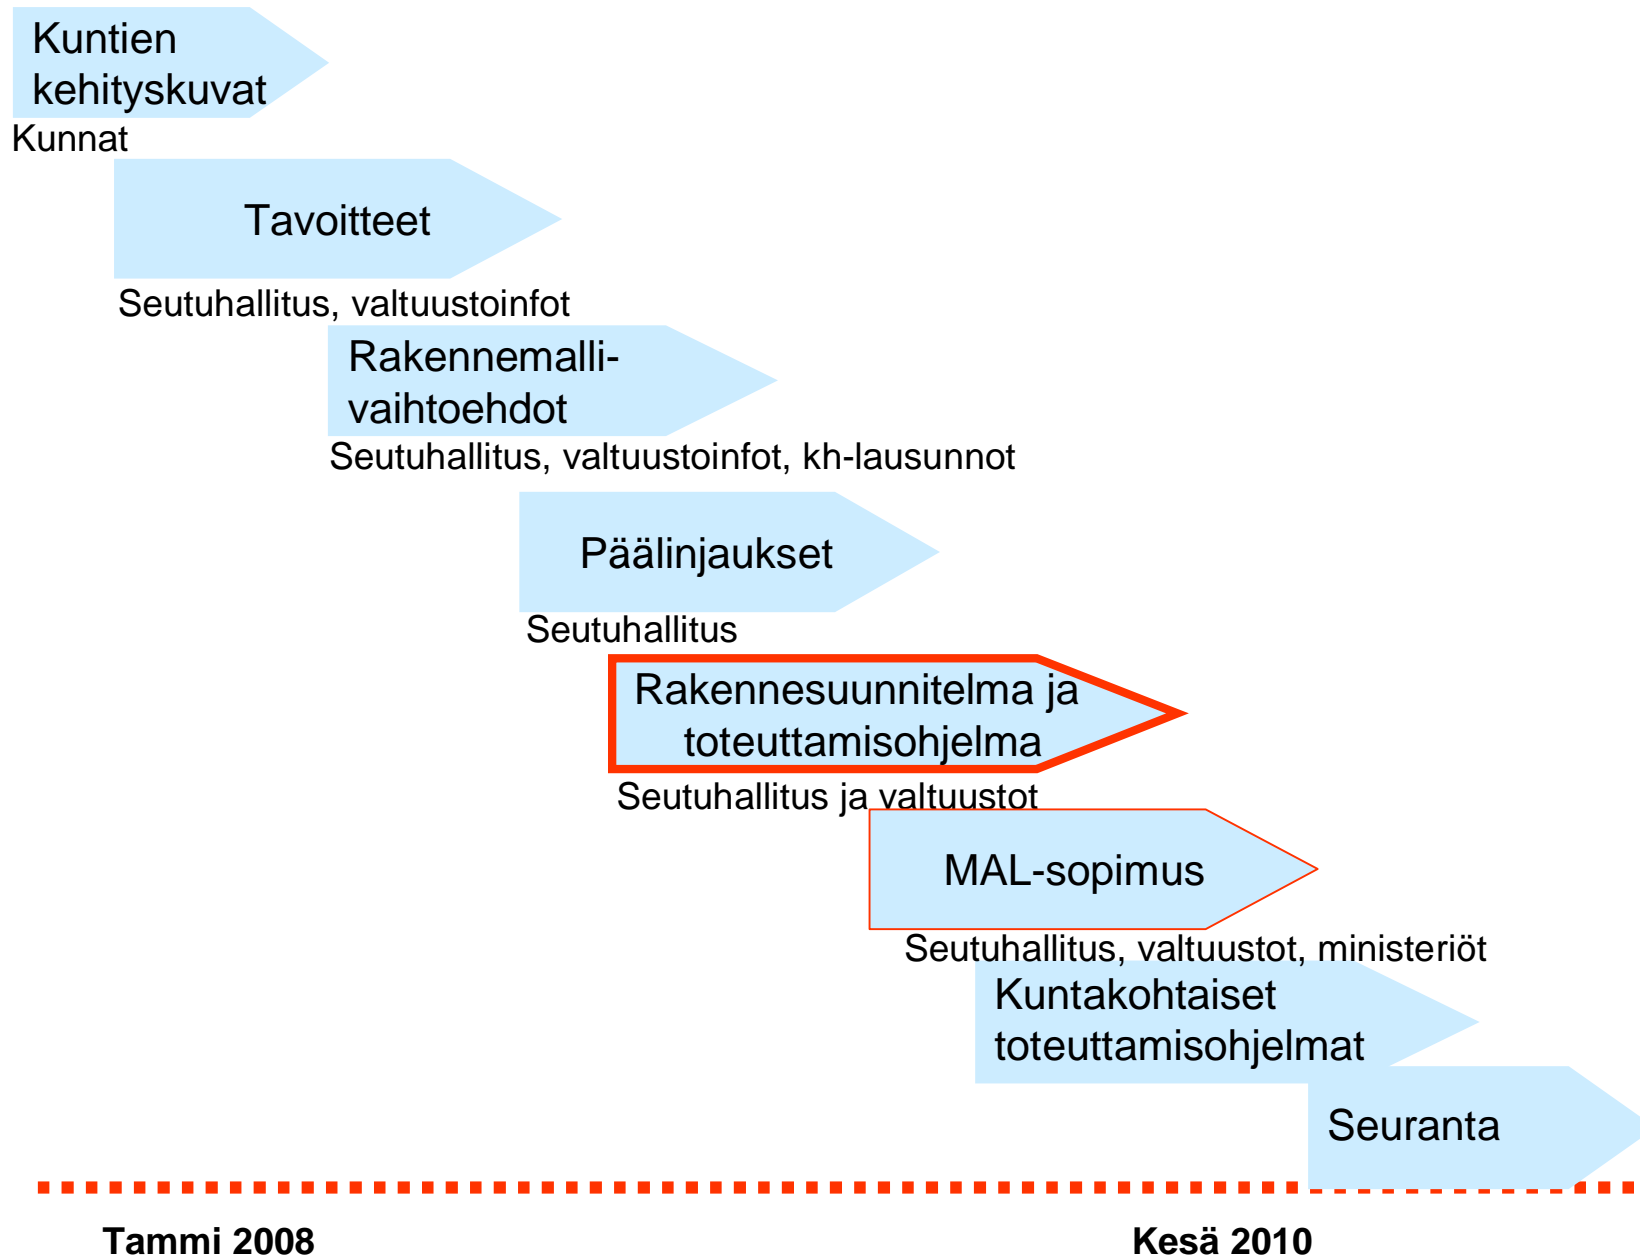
Kuntien kehityskuvat

Kunnat

Tavoitteet

Seutuhallitus, valtuustoinfot

Rakennemallivaihtoehdot

Seutuhallitus, valtuustoinfot, kh-lausunnot

Päälinjaukset

Seutuhallitus

Rakennesuunnitelma ja toteuttamisohjelma

Seutuhallitus ja valtuustot

MAL-sopimus

Seutuhallitus, valtuustot, ministeriöt

Kuntakohtaiset toteuttamisohjelmat

Seuranta

Tammi 2008

Kesä 2010